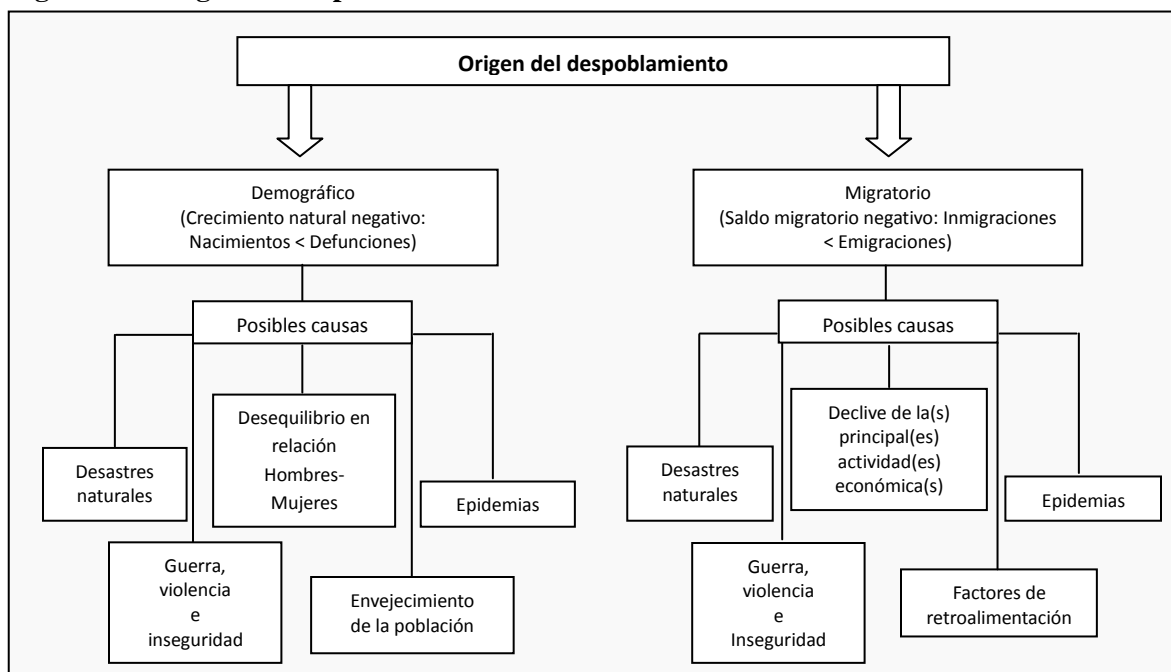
Origen del despoblamiento

Demográfico (Crecimiento natural negativo: Nacimientos < Defunciones)

Posibles causas

Desastres naturales

Desequilibrio en relación Hombres-Mujeres

Epidemias

Guerra, violencia e inseguridad

Envejecimiento de la población

Migratorio (Saldo migratorio negativo: Inmigraciones < Emigraciones)

Posibles causas

Desastres naturales

Declive de la(s) principal(es) actividad(es) económica(s)

Epidemias

Guerra, violencia e Inseguridad

Factores de retroalimentación